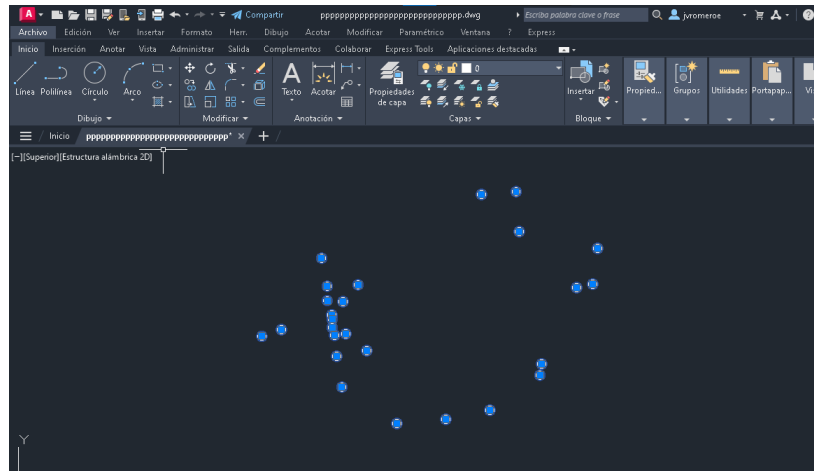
Compartir pppppppppppppppppppppppppppp.dwg Escriba palabra clave o frase jvromeroe

Archivo Edición Ver Insertar Formato Herr. Dibujo Acotar Modificar Paramétrico Ventana ? Express

Inicio Inserción Anotar Vista Administrar Salida Complementos Colaborar Express Tools Aplicaciones destacadas

Línea Polilínea Círculo Arco Texto Acotar Propiedades de capa 0 Insertar Propied... Grupos Utilidades Portapap... Vi

Dibujo Modificar Anotación Capas Bloque

Inicio pppppppppppppppppppppppppppp* ×

[−][Superior][Estructura alámbrica 2D]

Y